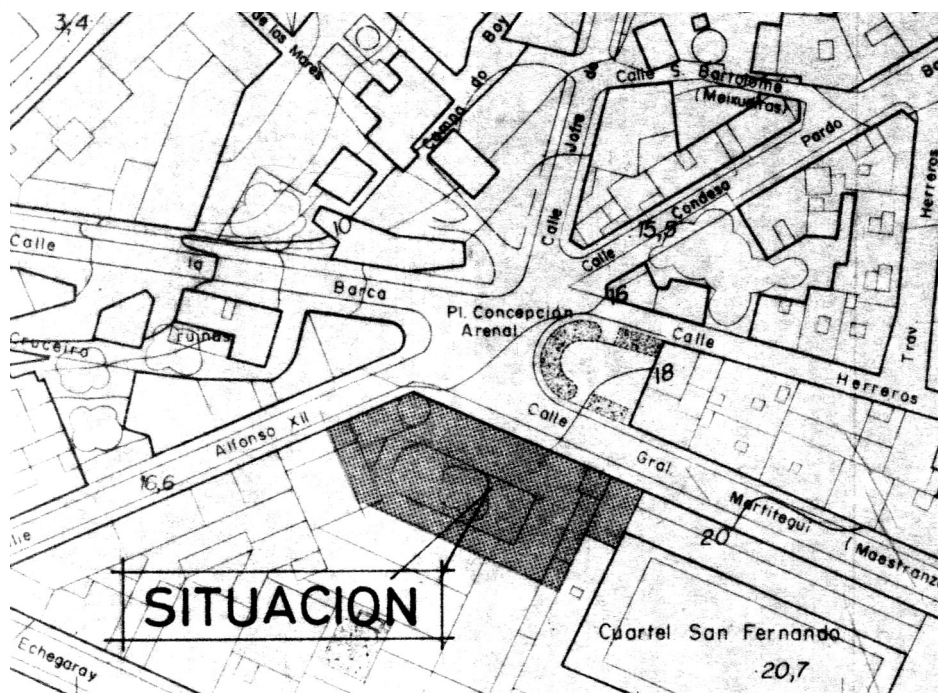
3,4
de las Mares
Camino do Boy
Calle S. Bartolomé
(Meixueiras)
Calle Jofre de
Calle Condesa Pardo
15,9
Herreros
Bo
10
Calle
la
Barca
Pl. Concepción Arenal
16
Cruceiro
ruinas
Calle Herreros
Trav.
18
Calle
Alfonso XII
Gral.
16,6
Martitegui
(Maestranz
20
lle
SITUACION
Cuartel San Fernando
20,7
Echegaray